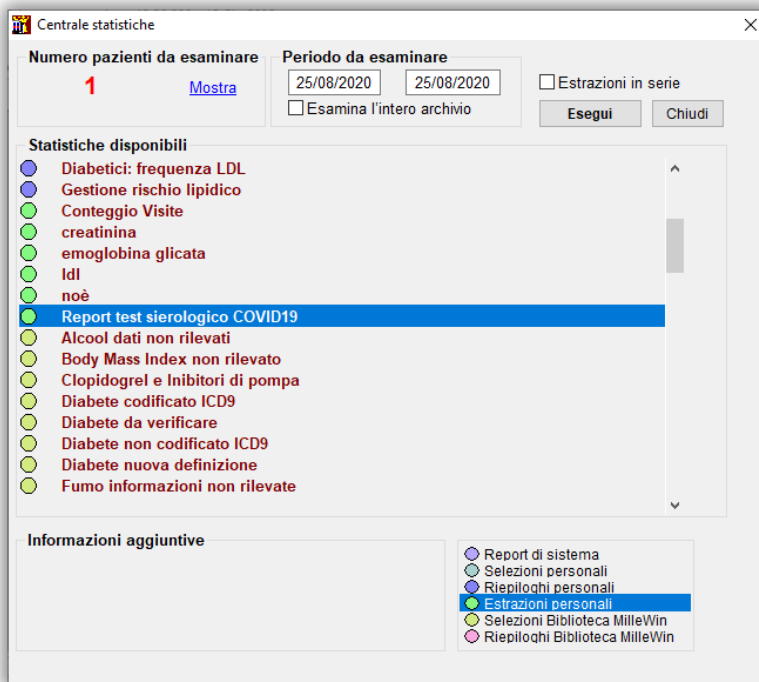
Centrale statistiche

Numero pazienti da esaminare
1
Mostra

Periodo da esaminare
25/08/2020
25/08/2020
Esamina l'intero archivio

Estrazioni in serie
Esegui
Chiudi

Statistiche disponibili
Diabetici: frequenza LDL
Gestione rischio lipidico
Conteggio Visite
creatinina
emoglobina glicata
ldl
noè
Report test sierologico COVID19
Alcool dati non rilevati
Body Mass Index non rilevato
Clopidogrel e Inibitori di pompa
Diabete codificato ICD9
Diabete da verificare
Diabete non codificato ICD9
Diabete nuova definizione
Fumo informazioni non rilevate

Informazioni aggiuntive

Report di sistema
Selezioni personali
Riepiloghi personali
Estrazioni personali
Selezioni Biblioteca MilleWin
Riepiloghi Biblioteca MilleWin